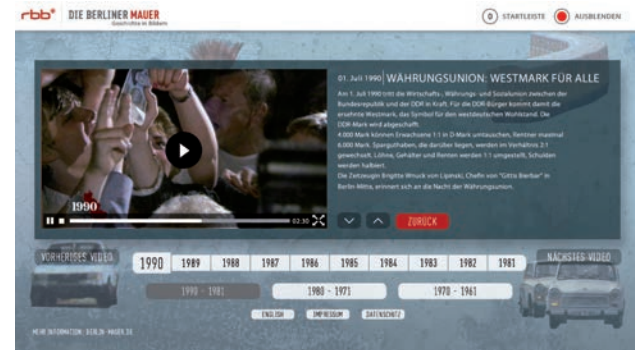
rbb® DIE BERLINER MAUER
Geschichte in Bildern

STARTLEISTE AUSBLENDEN

01. Juli 1990 WÄHRUNGSUNION: WESTMARK FÜR ALLE

Am 1. Juli 1990 tritt die Wirtschafts-, Währungs- und Sozialunion zwischen der Bundesrepublik und der DDR in Kraft. Für die DDR-Bürger kommt damit die ersehnte Westmark, das Symbol für den westdeutschen Wohlstand. Die DDR-Mark wird abgeschafft.
4.000 Mark können Erwachsene 1:1 in D-Mark umtauschen, Rentner maximal 6.000 Mark. Sparguthaben, die darüber liegen, werden im Verhältnis 2:1 gewechselt. Löhne, Gehälter und Renten werden 1:1 umgestellt, Schulden werden halbiert.
Die Zeitzeugin Brigitte Wnuck von Lipinski, Chefin von "Gitta Bierbar" in Berlin-Mitte, erinnert sich an die Nacht der Währungsunion.

1990

02:30

ZURÜCK

VORHERIGES VIDEO

1990 1989 1988 1987 1986 1985 1984 1983 1982 1981

NÄCHSTES VIDEO

1990 - 1981 1980 - 1971 1970 - 1961

ENGLISH IMPRESSUM DATENSCHUTZ

MEHR INFORMATION: BERLIN-MAUER.DE